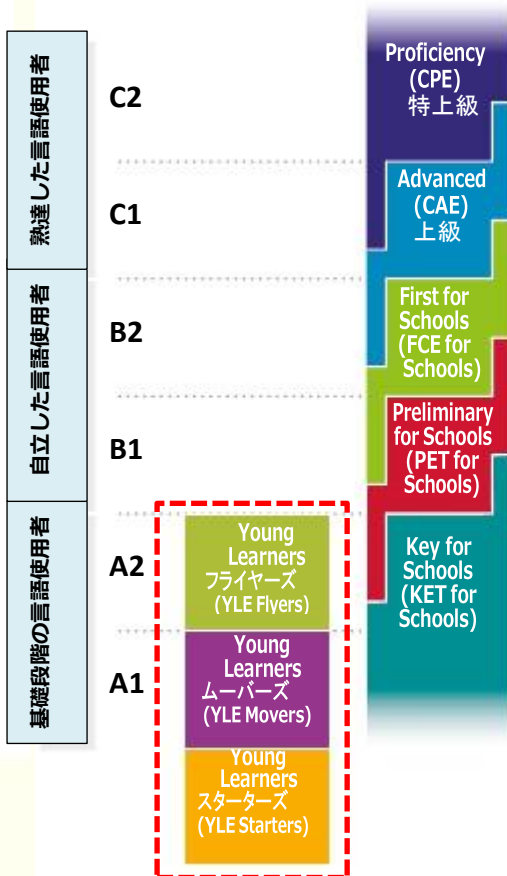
熟達した言語使用者

自立した言語使用者

基礎段階の言語使用者

C2

C1

B2

B1

A2

A1

Young Learners フライヤーズ (YLE Flyers)

Young Learners ムーバーズ (YLE Movers)

Young Learners スターターズ (YLE Starters)

Proficiency (CPE) 特上級

Advanced (CAE) 上級

First for Schools (FCE for Schools)

Preliminary for Schools (PET for Schools)

Key for Schools (KET for Schools)